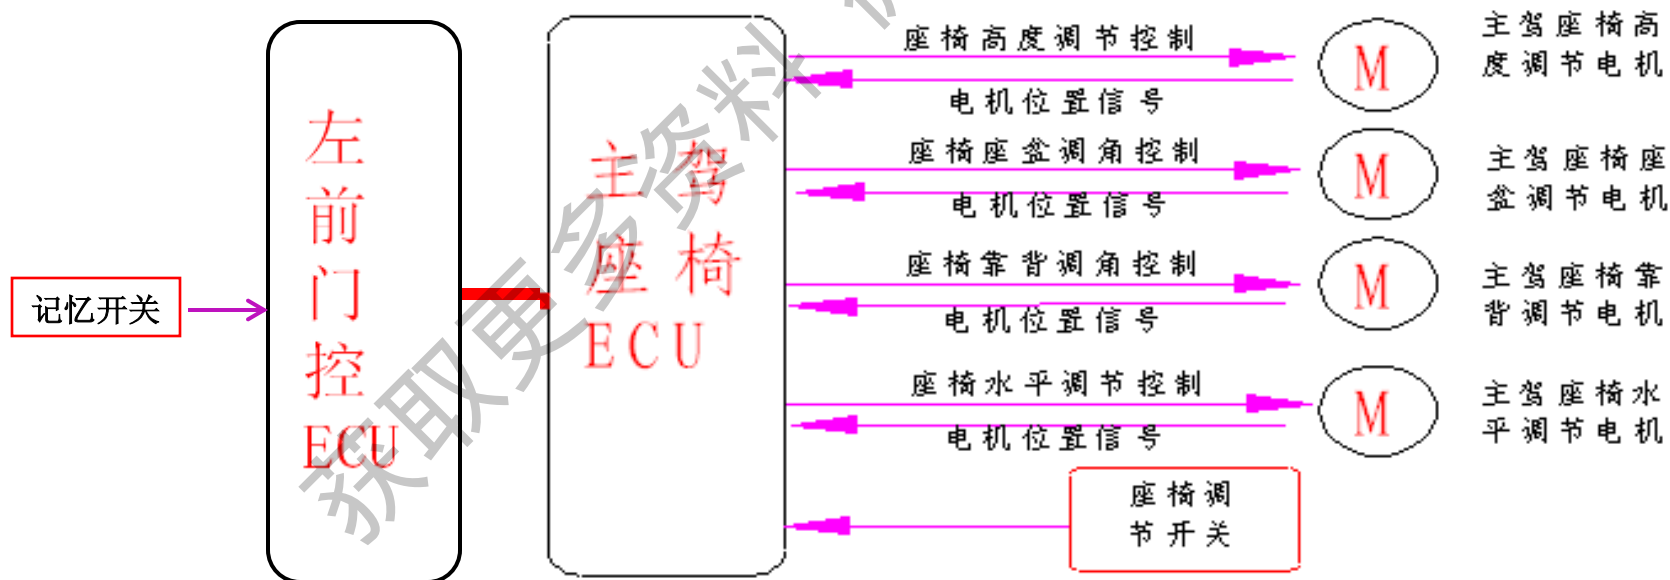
记忆开关

左前门控ECU

主驾座椅ECU

座椅高度调节控制
电机位置信号
M
主驾座椅高度调节电机

座椅座盆调角控制
电机位置信号
M
主驾座椅座盆调节电机

座椅靠背调角控制
电机位置信号
M
主驾座椅靠背调节电机

座椅水平调节控制
电机位置信号
M
主驾座椅水平调节电机

座椅调节开关

获取更多资料